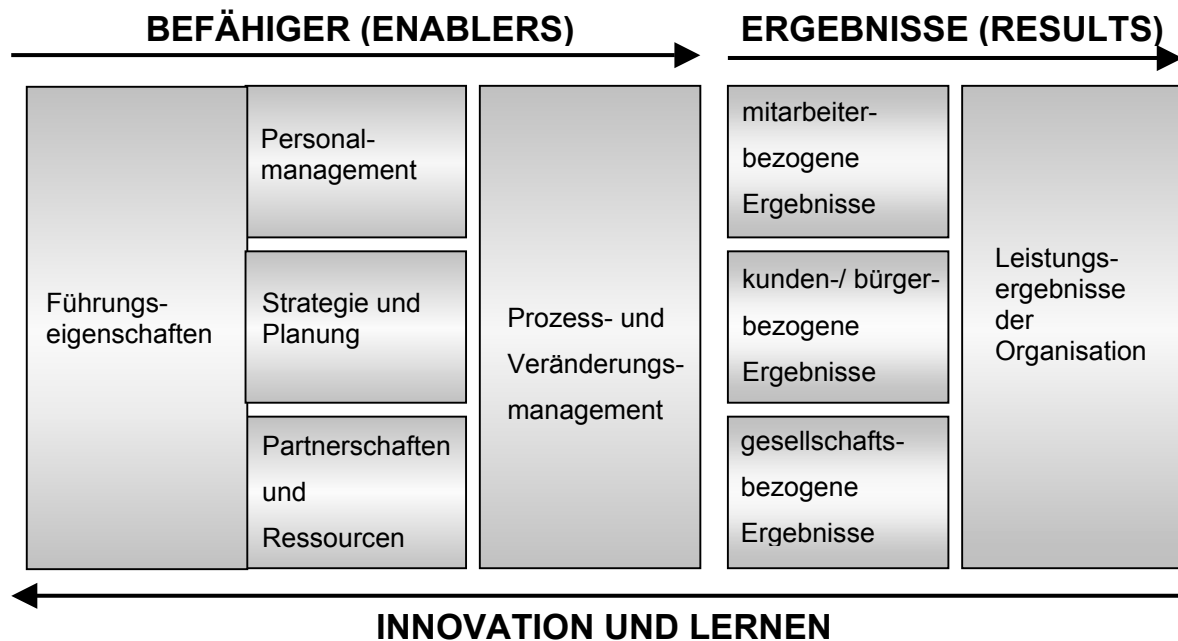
BEFÄHIGER (ENABLERS)

ERGEBNISSE (RESULTS)

Führungseigenschaften

Personalmanagement

Strategie und Planung

Partnerschaften und Ressourcen

Prozess- und Veränderungsmanagement

mitarbeiterbezogene Ergebnisse

kunden-/ bürgerbezogene Ergebnisse

gesellschaftsbezogene Ergebnisse

Leistungsergebnisse der Organisation

INNOVATION UND LERNEN